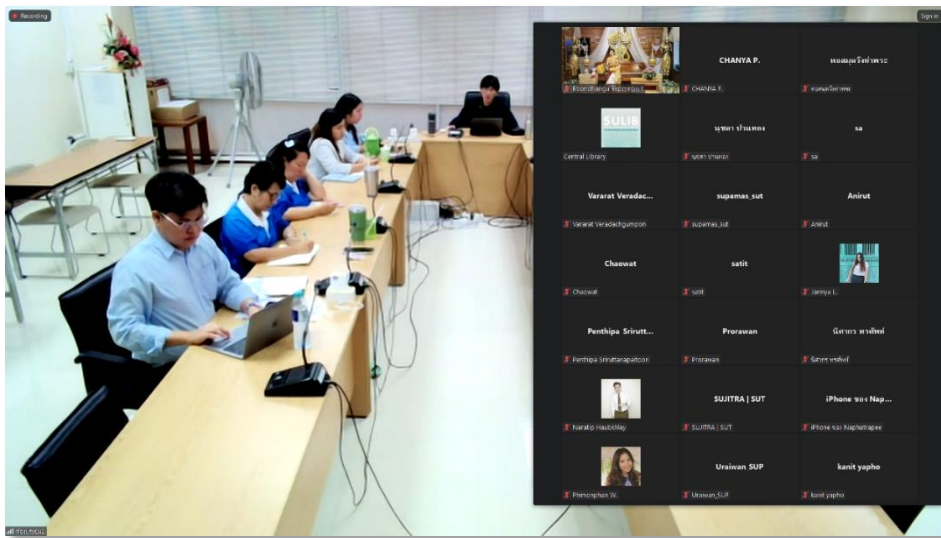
Recording

Sign in

Poonthanya Suporoo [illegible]

CHANYA P.

CHANYA P.

หอสมุดวิทย์ฯพระ

หอสมุดวิทย์ฯพระ

SULIB

Central Library

นุชดา ป่าแพรง

นุชดา ป่าแพรง

sa

sa

Vararat Veradac...

Vararat Veradachgumpon

supamas_sut

supamas_sut

Anirut

Anirut

Chaewat

Chaewat

satit

satit

Jannya L.

Penthipa Sriruttt...

Penthipa Sriruttanapaitoon

Prorawan

Prorawan

นิศากร ทาทิพย์

นิศากร ทาทิพย์

Naratip Haubkhay

SUJITRA | SUT

SUJITRA | SUT

iPhone ของ Nap...

iPhone ของ Naphatrapee

Phimonphan W.

Uraiwan_SUP

Uraiwan_SUP

kanit yapho

kanit yapho

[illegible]